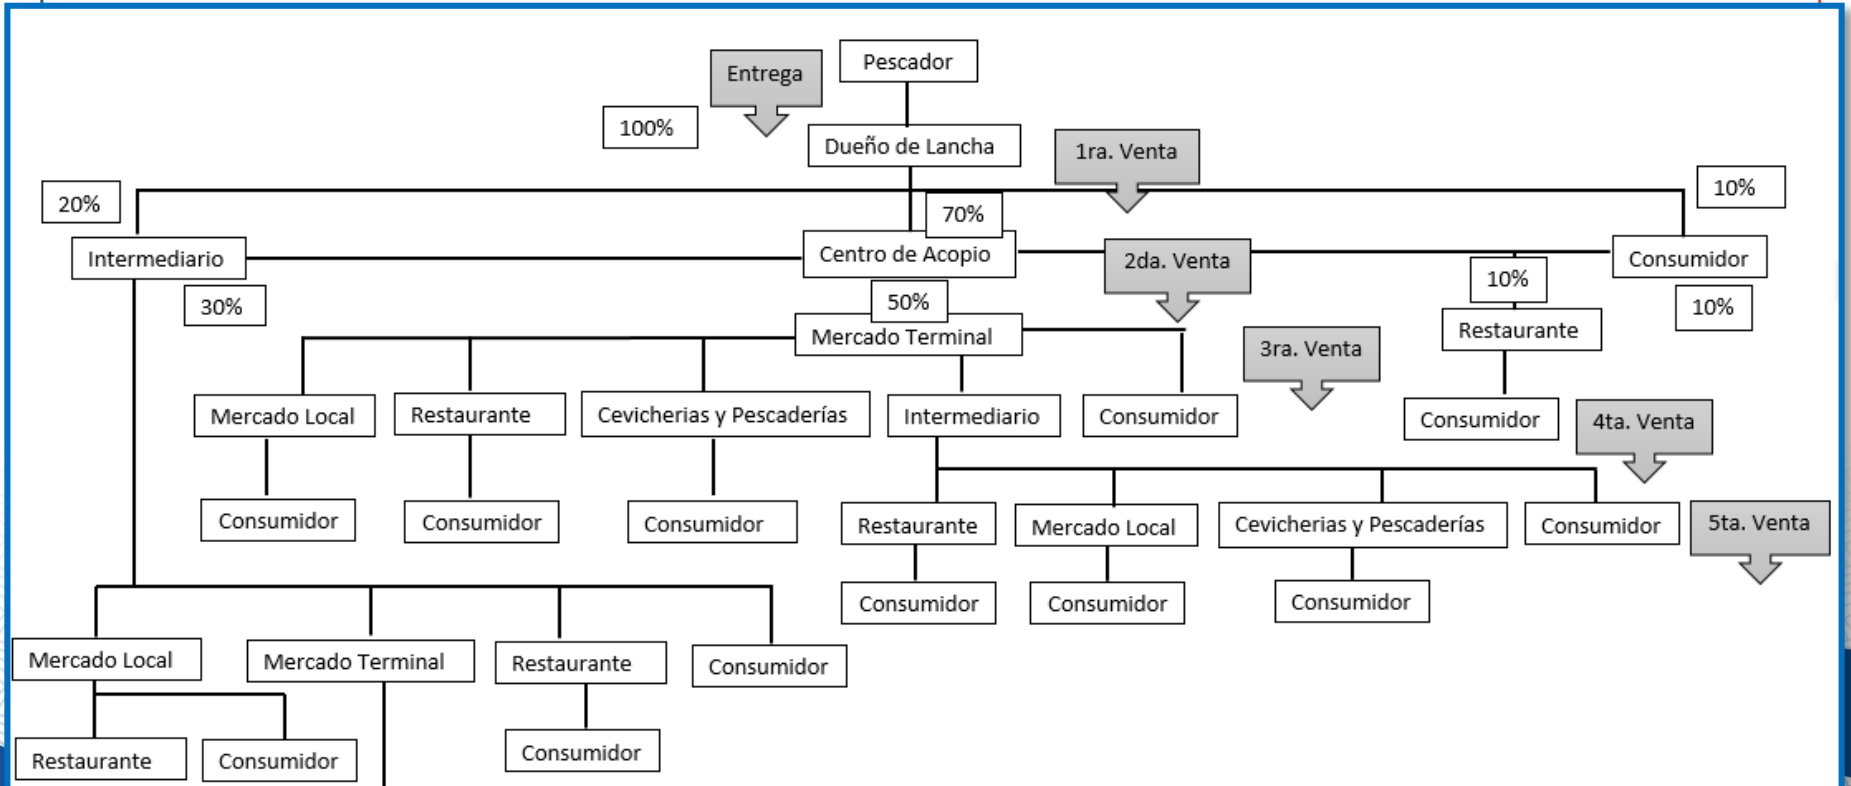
Pescador

Entrega

100%

Dueño de Lancha

1ra. Venta

20%

10%

70%

Intermediario

Centro de Acopio

2da. Venta

Consumidor

10%

30%

50%

10%

Mercado Terminal

3ra. Venta

Restaurante

Mercado Local

Restaurante

Cevicherias y Pescaderías

Intermediario

Consumidor

Consumidor

4ta. Venta

Consumidor

Consumidor

Consumidor

Restaurante

Mercado Local

Cevicherias y Pescaderías

Consumidor

5ta. Venta

Consumidor

Consumidor

Consumidor

Mercado Local

Mercado Terminal

Restaurante

Consumidor

Restaurante

Consumidor

Consumidor